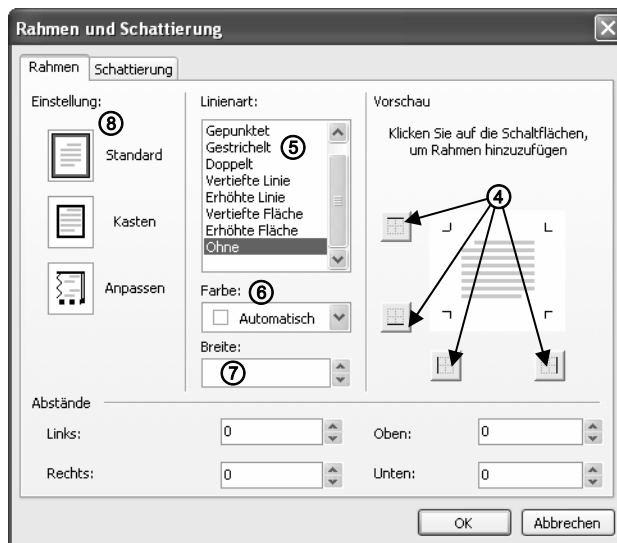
Rahmen und Schattierung

Rahmen | Schattierung

Einstellung: ⑧

Standard

Kasten

Anpassen

Linienart:

Gepunktet
Gestrichelt ⑤
Doppelt
Vertiefte Linie
Erhöhte Linie
Vertiefte Fläche
Erhöhte Fläche
Ohne

Farbe: ⑥

Automatisch

Breite:

⑦

Vorschau

Klicken Sie auf die Schaltflächen, um Rahmen hinzuzufügen

④

Abstände

Links: 0

Oben: 0

Rechts: 0

Unten: 0

OK

Abbrechen